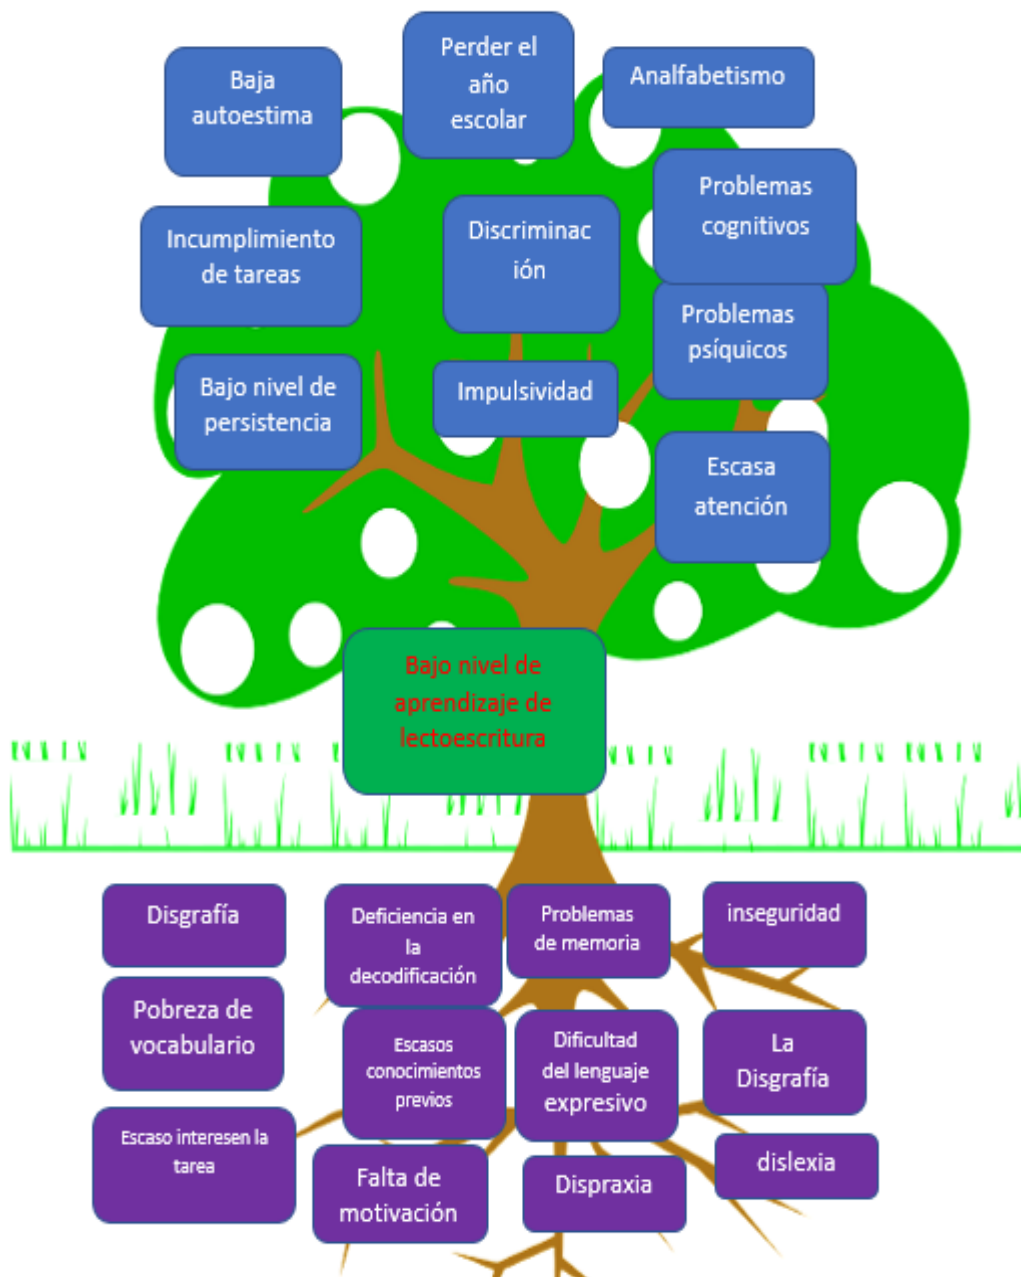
Baja autoestima

Perder el año escolar

Analfabetismo

Incumplimiento de tareas

Discriminac ión

Problemas cognitivos

Problemas psíquicos

Bajo nivel de persistencia

Impulsividad

Escasa atención

Bajo nivel de aprendizaje de lectoescritura

Disgrafía

Deficiencia en la decodificación

Problemas de memoria

inseguridad

Pobreza de vocabulario

Escasos conocimientos previos

Dificultad del lenguaje expresivo

La Disgrafía

Escaso interesen la tarea

Falta de motivación

Dispraxia

dislexia